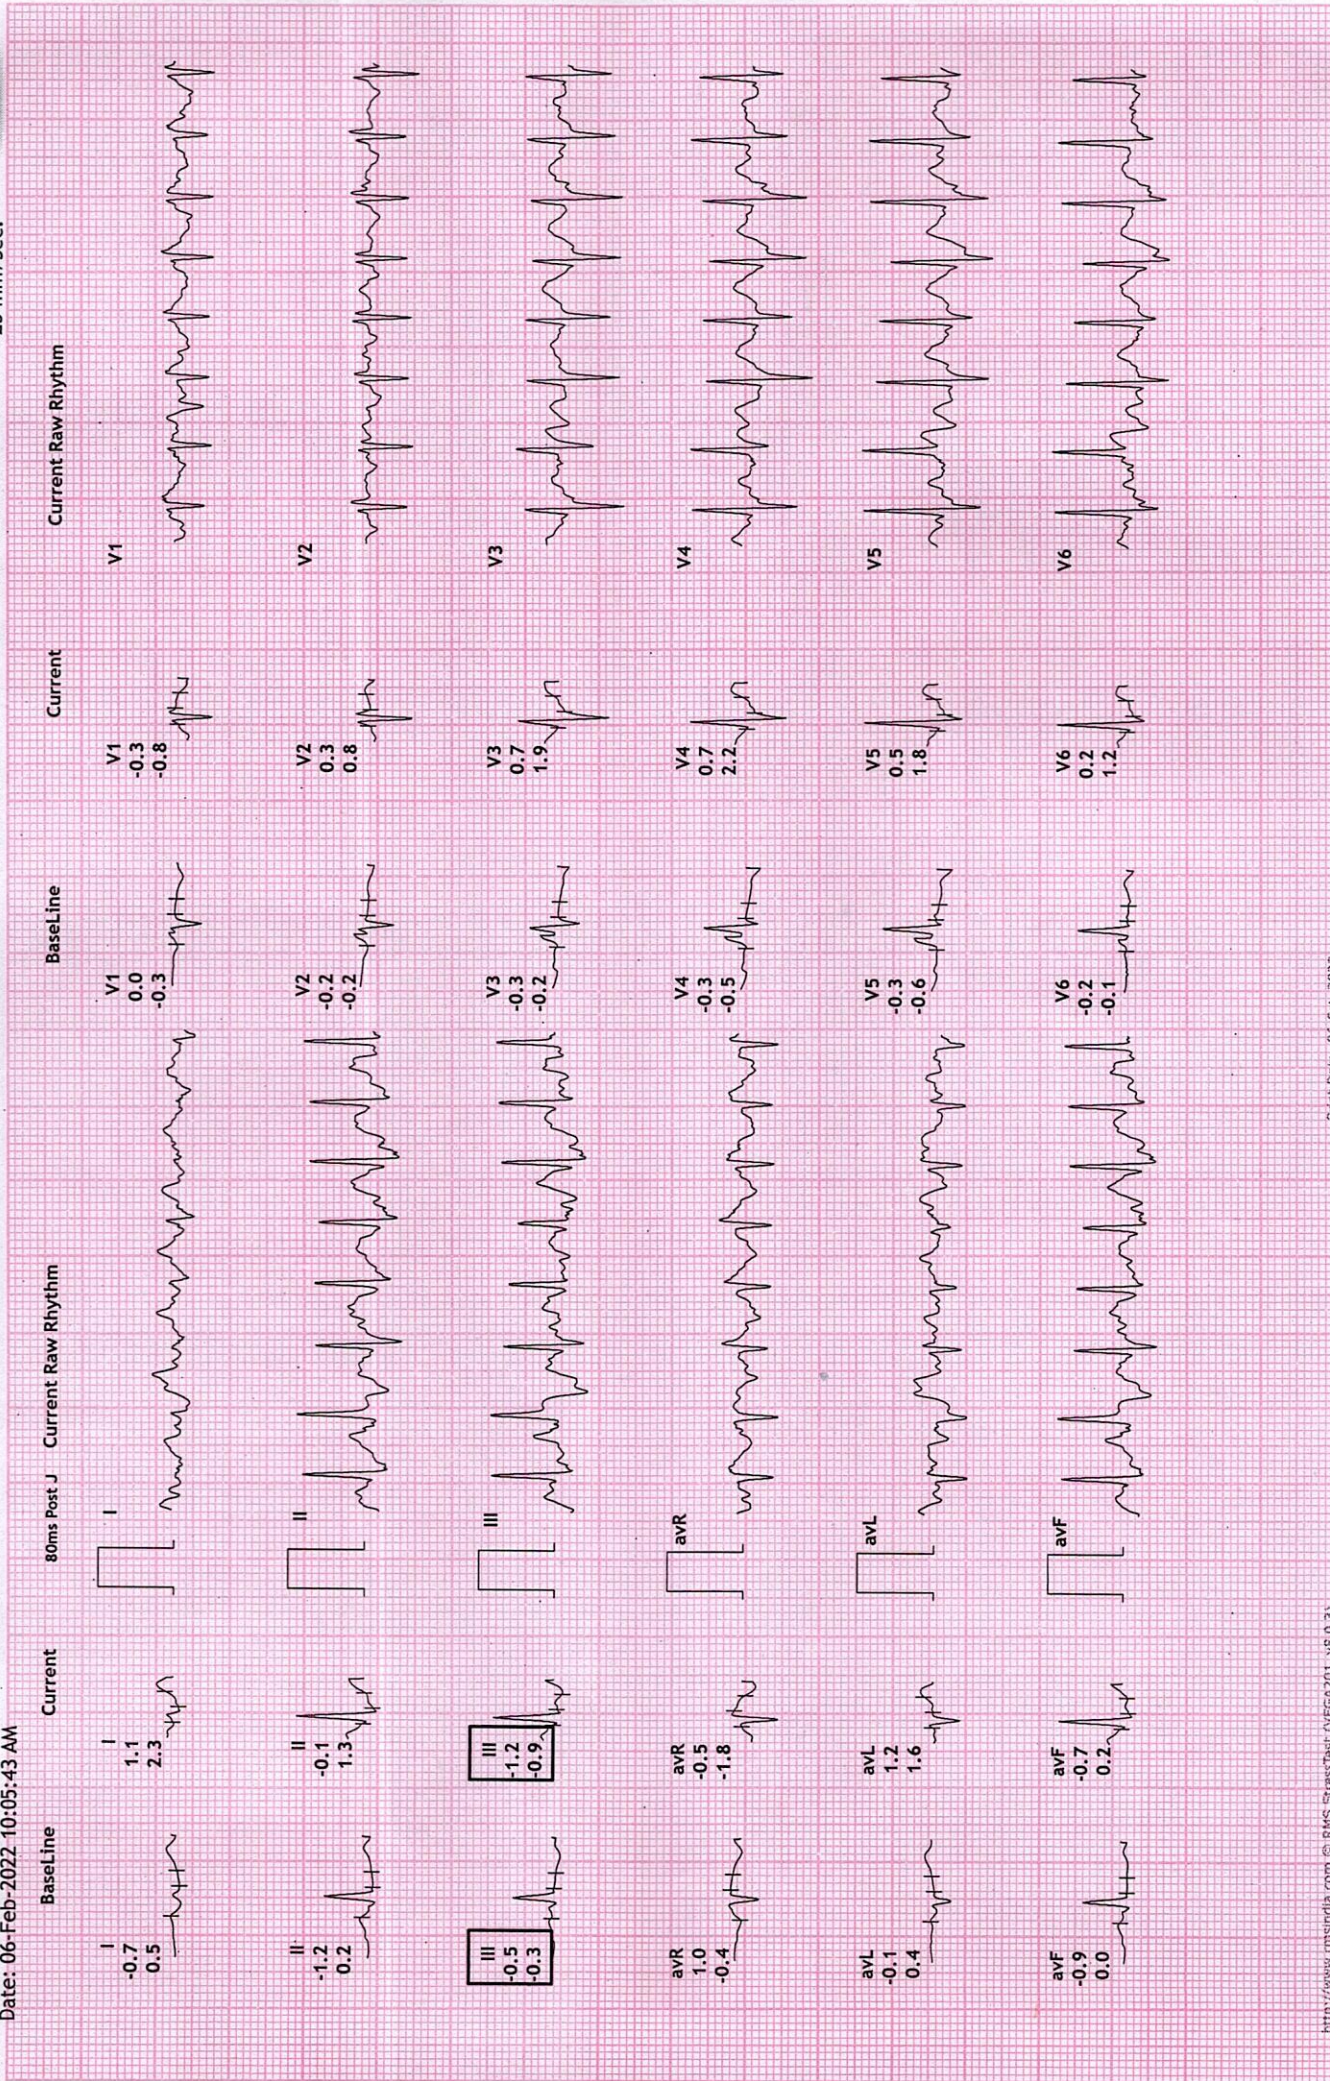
Date: 06-Feb-2022 10:05:43 AM

BaseLine

I
-0.7
0.5

II
-1.2
0.2

III
-0.5
-0.3

avR
1.0
-0.4

avL
-0.1
0.4

avF
-0.9
0.0

Current

I
1.1
2.3

II
-0.1
1.3

III
-1.2
-0.9

avR
-0.5
-1.8

avL
1.2
1.6

avF
-0.7
0.2

80ms Post J

Current Raw Rhythm

I

II

III

avR

avL

avF

BaseLine

V1
0.0
-0.3

V2
-0.2
-0.2

V3
-0.3
-0.2

V4
-0.3
-0.5

V5
-0.3
-0.6

V6
-0.2
-0.1

Current

V1
-0.3
-0.8

V2
0.3
0.8

V3
0.7
1.9

V4
0.7
2.2

V5
0.5
1.8

V6
0.2
1.2

Current Raw Rhythm

V1

V2

V3

V4

V5

V6

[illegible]